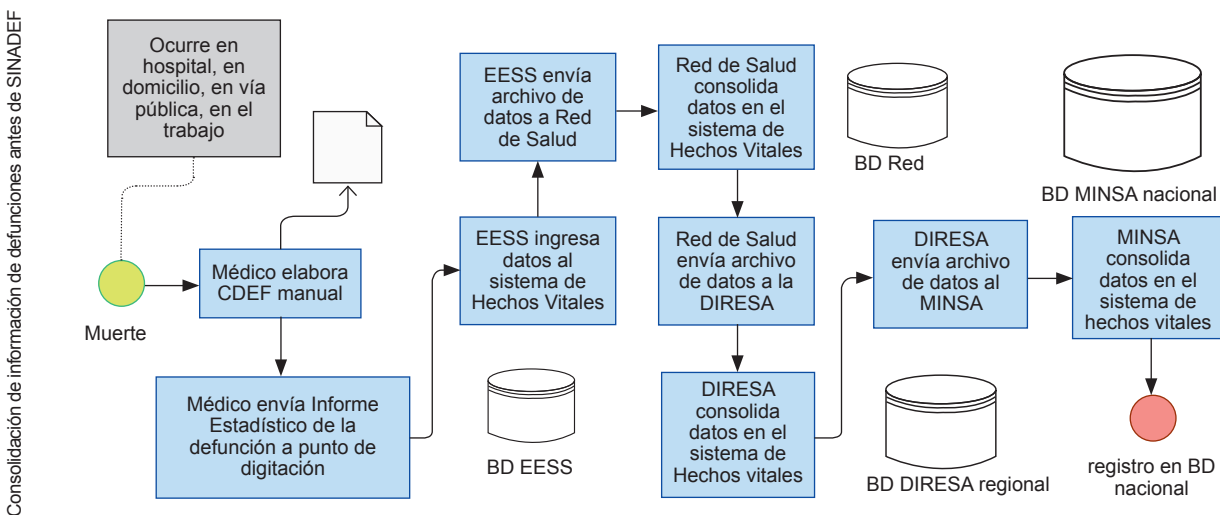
Consolidación de información de defunciones antes de SINADEF

Ocurre en hospital, en domicilio, en vía pública, en el trabajo

Muerte

Médico elabora CDEF manual

Médico envía Informe Estadístico de la defunción a punto de digitación

EESS ingresa datos al sistema de Hechos Vitales

EESS envía archivo de datos a Red de Salud

BD EESS

Red de Salud consolida datos en el sistema de Hechos Vitales

BD Red

Red de Salud envía archivo de datos a la DIRESA

DIRESA consolida datos en el sistema de Hechos vitales

BD DIRESA regional

DIRESA envía archivo de datos al MINSA

BD MINSA nacional

MINSA consolida datos en el sistema de hechos vitales

registro en BD nacional